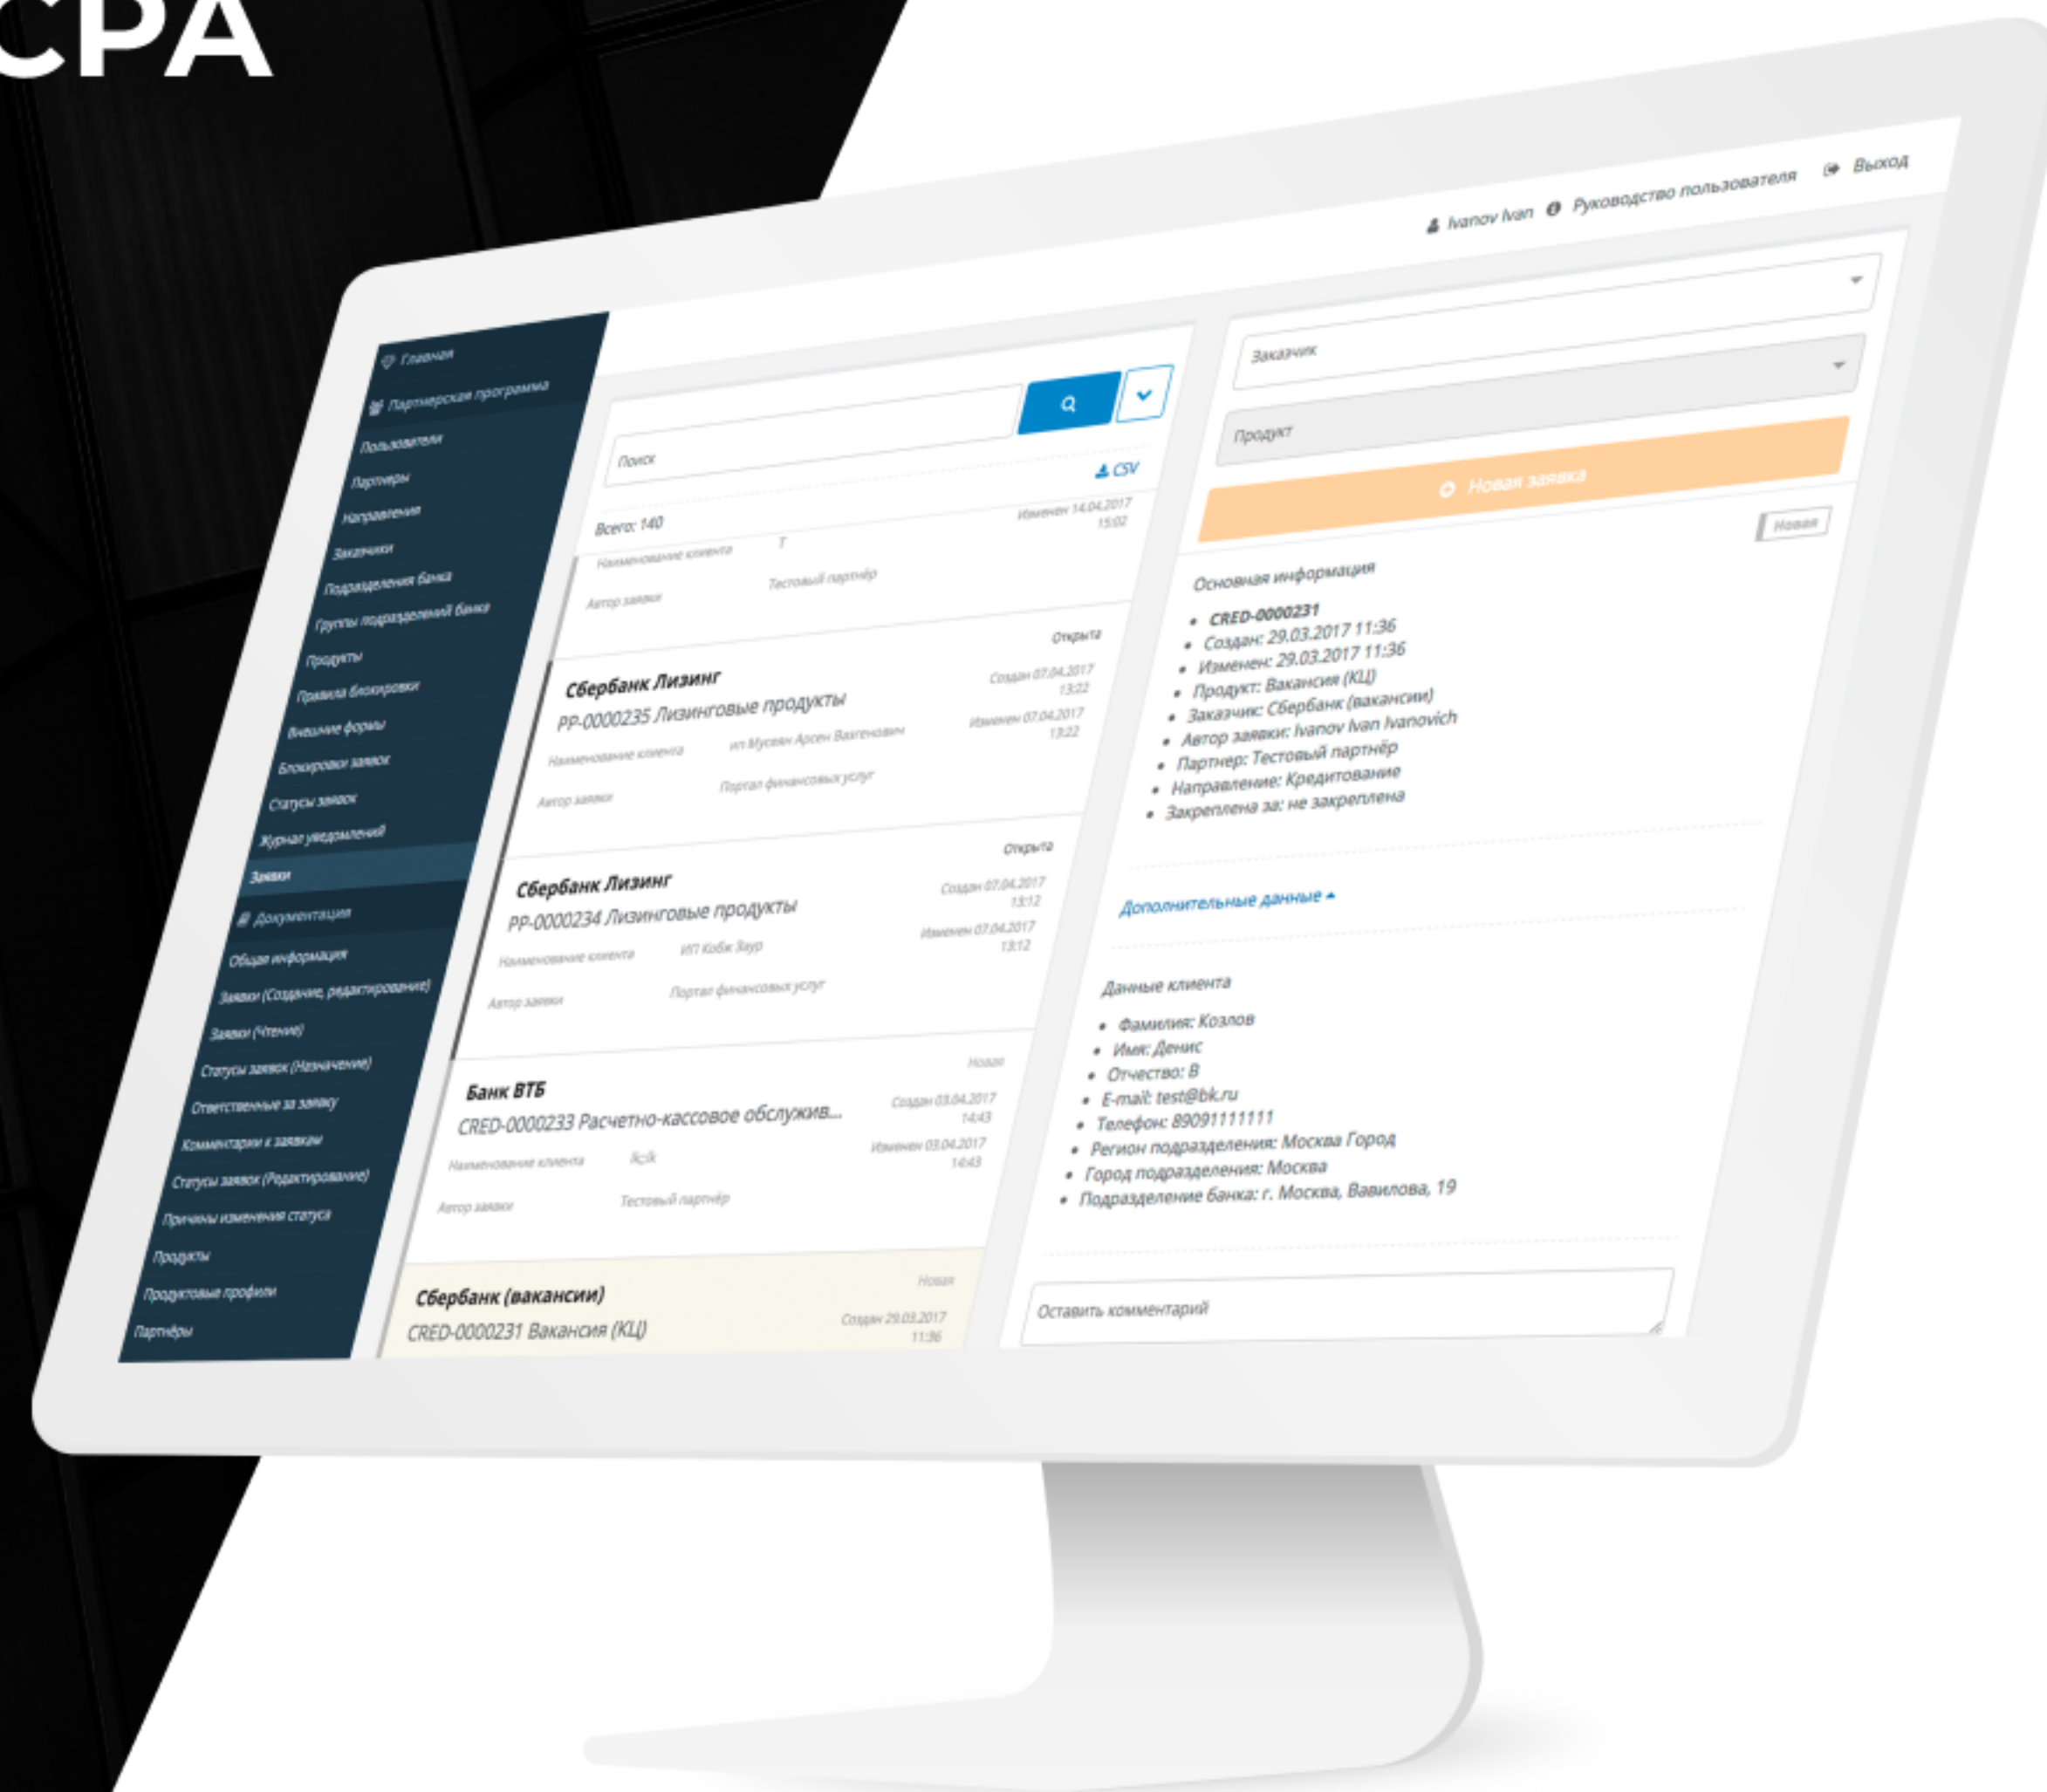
CPA

Ivanov Ivan Руководство пользователя Выход

Главная
Партнерская программа
Пользователи
Партнеры
Направления
Заказчики
Подразделения банка
Группы подразделений банка
Продукты
Правила блокировки
Внешние формы
Блокировки заявок
Статусы заявок
Журнал уведомлений
Заявки
Документация
Общая информация
Заявки (Создание, редактирование)
Заявки (Чтение)
Статусы заявок (Назначение)
Ответственные за заявку
Комментарии к заявкам
Статусы заявок (Редактирование)
Причины изменения статуса
Продукты
Продуктовые профили
Партнёры

Поиск

CSV

Всего: 140

Изменен 14.04.2017 15:02

Наименование клиента T

Автор заявки Тестовый партнёр

Открыта

Сбербанк Лизинг
PP-0000235 Лизинговые продукты
Создан 07.04.2017 13:22
Изменен 07.04.2017 13:22
Наименование клиента ип Мусаян Арсен Вазгенович
Автор заявки Портал финансовых услуг

Открыта

Сбербанк Лизинг
PP-0000234 Лизинговые продукты
Создан 07.04.2017 13:12
Изменен 07.04.2017 13:12
Наименование клиента ИП Кобж Заур
Автор заявки Портал финансовых услуг

Новая

Банк ВТБ
CRED-0000233 Расчетно-кассовое обслужив...
Создан 03.04.2017 14:43
Изменен 03.04.2017 14:43
Наименование клиента Ясlk
Автор заявки Тестовый партнёр

Новая

Сбербанк (вакансии)
CRED-0000231 Вакансия (КЦ)
Создан 29.03.2017 11:36

Заказчик

Продукт

Новая заявка

Новая

Основная информация
• CRED-0000231
• Создан: 29.03.2017 11:36
• Изменен: 29.03.2017 11:36
• Продукт: Вакансия (КЦ)
• Заказчик: Сбербанк (вакансии)
• Автор заявки: Ivanov Ivan Ivanovich
• Партнер: Тестовый партнёр
• Направление: Кредитование
• Закреплена за: не закреплена

Дополнительные данные

Данные клиента
• Фамилия: Козлов
• Имя: Денис
• Отчество: В
• E-mail: test@bk.ru
• Телефон: 89091111111
• Регион подразделения: Москва Город
• Город подразделения: Москва
• Подразделение банка: г. Москва, Вавилова, 19

Оставить комментарий